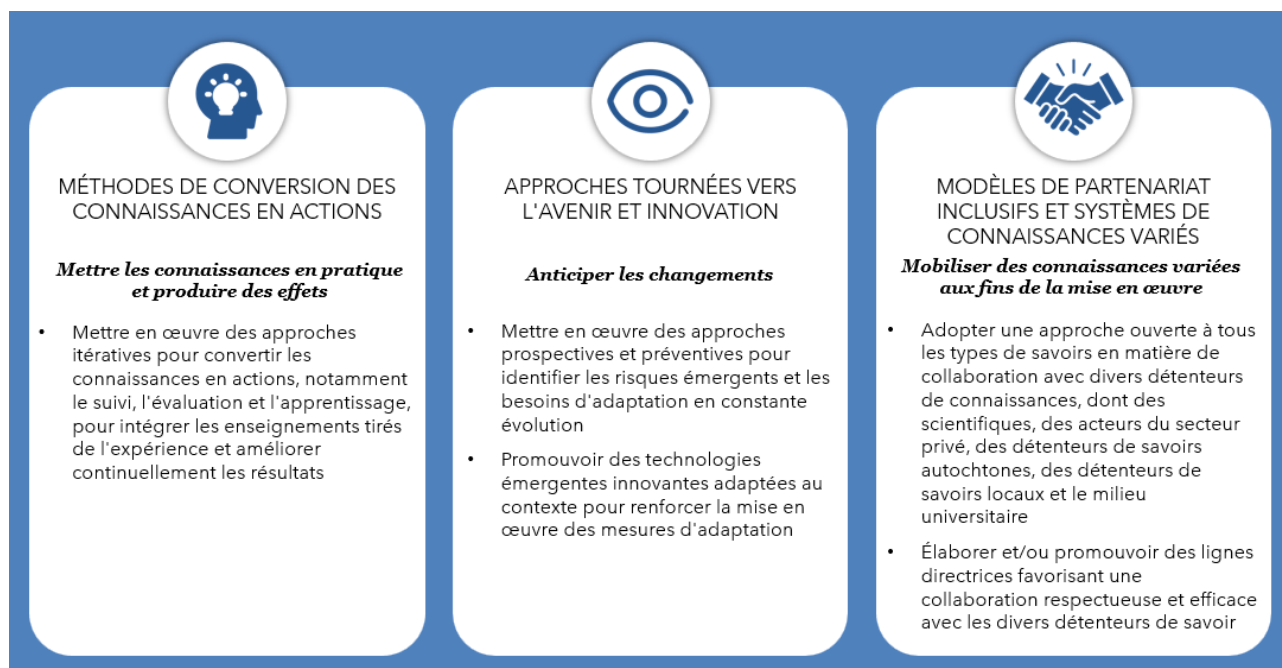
MÉTHODES DE CONVERSION DES CONNAISSANCES EN ACTIONS

*Mettre les connaissances en pratique et produire des effets*

- Mettre en œuvre des approches itératives pour convertir les connaissances en actions, notamment le suivi, l'évaluation et l'apprentissage, pour intégrer les enseignements tirés de l'expérience et améliorer continuellement les résultats

APPROCHES TOURNÉES VERS L'AVENIR ET INNOVATION

*Anticiper les changements*

- Mettre en œuvre des approches prospectives et préventives pour identifier les risques émergents et les besoins d'adaptation en constante évolution
- Promouvoir des technologies émergentes innovantes adaptées au contexte pour renforcer la mise en œuvre des mesures d'adaptation

MODÈLES DE PARTENARIAT INCLUSIFS ET SYSTÈMES DE CONNAISSANCES VARIÉS

*Mobiliser des connaissances variées aux fins de la mise en œuvre*

- Adopter une approche ouverte à tous les types de savoirs en matière de collaboration avec divers détenteurs de connaissances, dont des scientifiques, des acteurs du secteur privé, des détenteurs de savoirs autochtones, des détenteurs de savoirs locaux et le milieu universitaire
- Élaborer et/ou promouvoir des lignes directrices favorisant une collaboration respectueuse et efficace avec les divers détenteurs de savoir